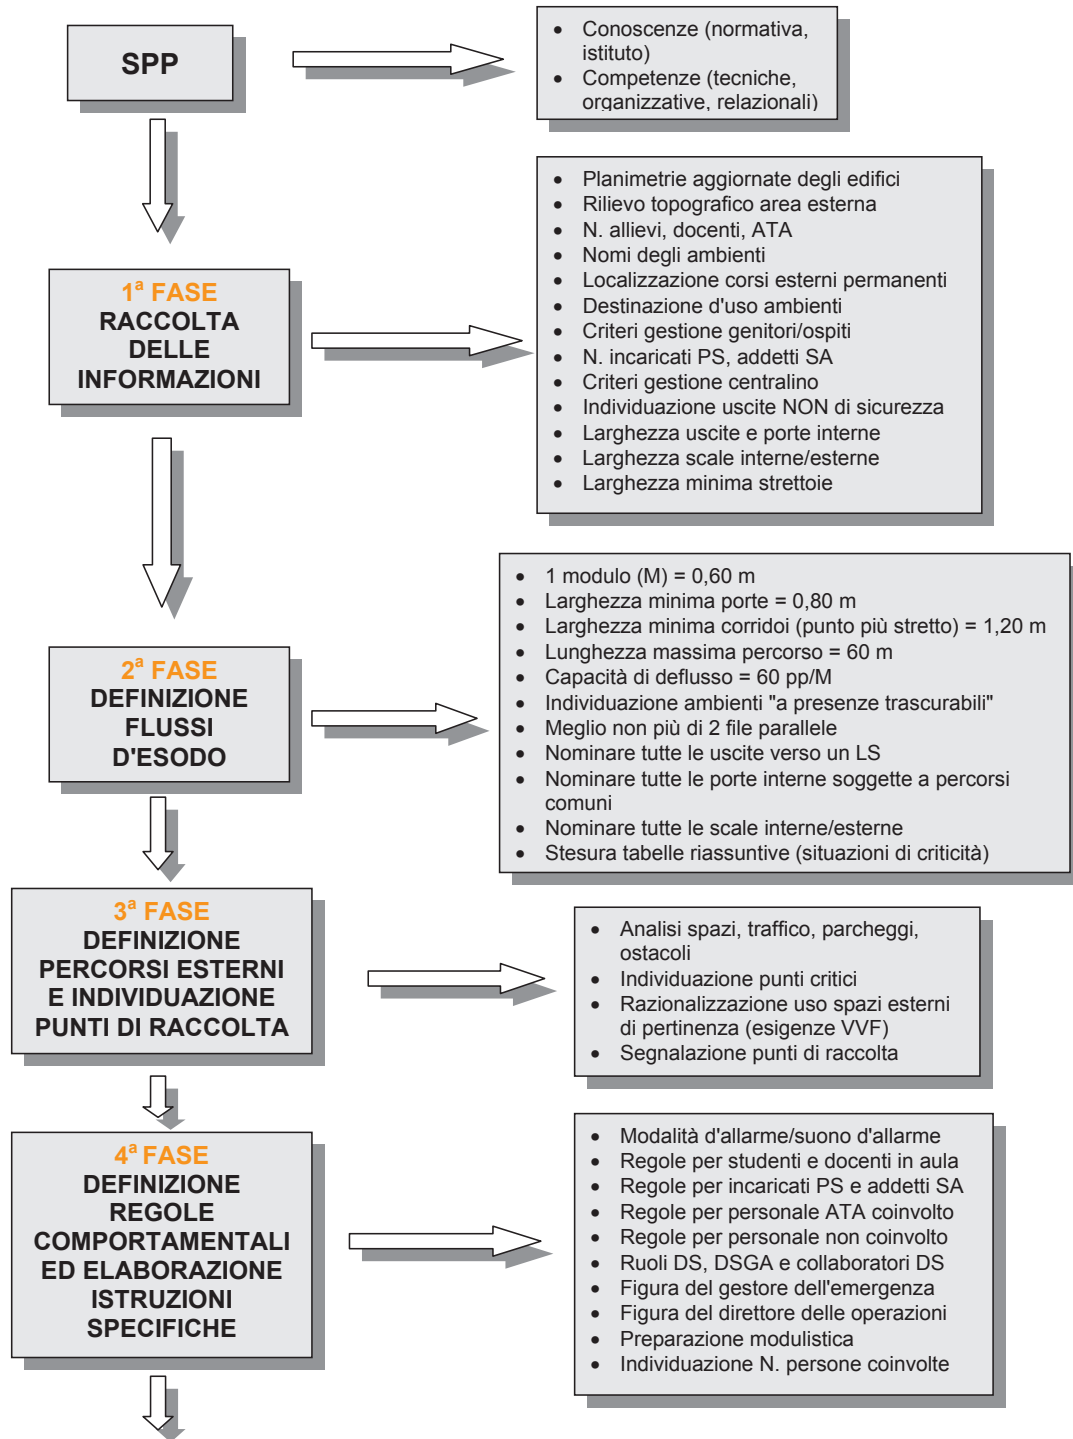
SPP

- Conoscenze (normativa, istituto)
- Competenze (tecniche, organizzative, relazionali)

1$^a$ FASE
RACCOLTA DELLE INFORMAZIONI

- Planimetrie aggiornate degli edifici
- Rilievo topografico area esterna
- N. allievi, docenti, ATA
- Nomi degli ambienti
- Localizzazione corsi esterni permanenti
- Destinazione d'uso ambienti
- Criteri gestione genitori/ospiti
- N. incaricati PS, addetti SA
- Criteri gestione centralino
- Individuazione uscite NON di sicurezza
- Larghezza uscite e porte interne
- Larghezza scale interne/esterne
- Larghezza minima strettoie

2$^a$ FASE
DEFINIZIONE FLUSSI D'ESODO

- 1 modulo (M) = 0,60 m
- Larghezza minima porte = 0,80 m
- Larghezza minima corridoi (punto più stretto) = 1,20 m
- Lunghezza massima percorso = 60 m
- Capacità di deflusso = 60 pp/M
- Individuazione ambienti "a presenze trascurabili"
- Meglio non più di 2 file parallele
- Nominare tutte le uscite verso un LS
- Nominare tutte le porte interne soggette a percorsi comuni
- Nominare tutte le scale interne/esterne
- Stesura tabelle riassuntive (situazioni di criticità)

3$^a$ FASE
DEFINIZIONE PERCORSI ESTERNI E INDIVIDUAZIONE PUNTI DI RACCOLTA

- Analisi spazi, traffico, parcheggi, ostacoli
- Individuazione punti critici
- Razionalizzazione uso spazi esterni di pertinenza (esigenze VVF)
- Segnalazione punti di raccolta

4$^a$ FASE
DEFINIZIONE REGOLE COMPORTAMENTALI ED ELABORAZIONE ISTRUZIONI SPECIFICHE

- Modalità d'allarme/suono d'allarme
- Regole per studenti e docenti in aula
- Regole per incaricati PS e addetti SA
- Regole per personale ATA coinvolto
- Regole per personale non coinvolto
- Ruoli DS, DSGA e collaboratori DS
- Figura del gestore dell'emergenza
- Figura del direttore delle operazioni
- Preparazione modulistica
- Individuazione N. persone coinvolte